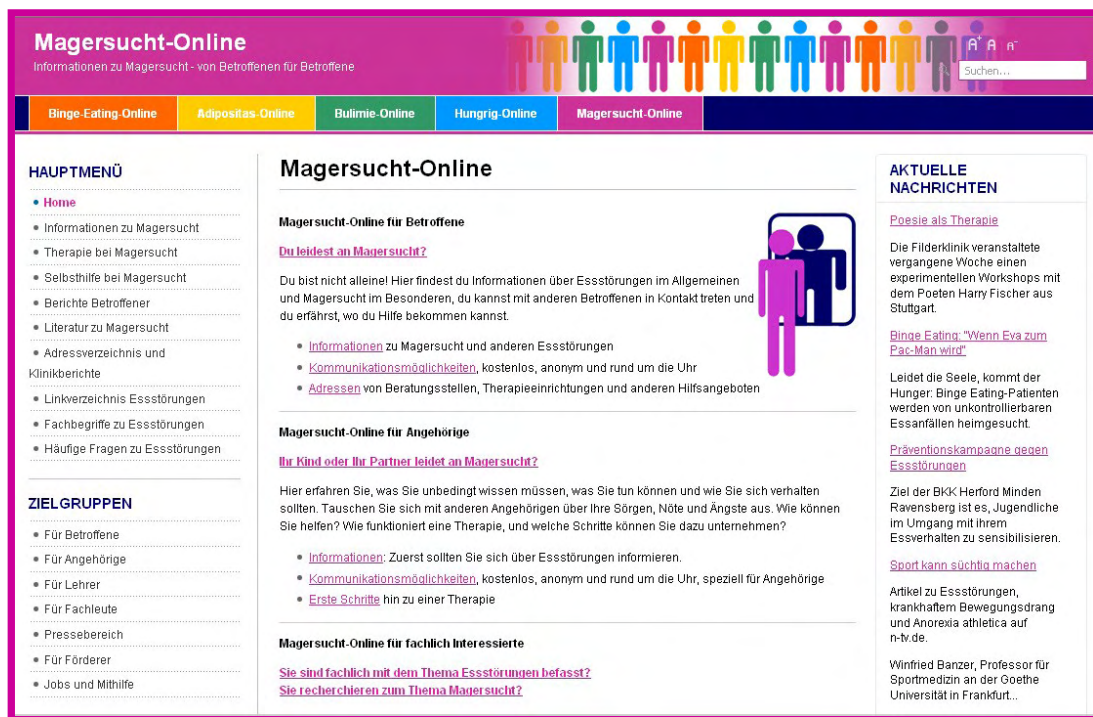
Magersucht-Online

Informationen zu Magersucht - von Betroffenen für Betroffene

A A A

Suchen...

Binge-Eating-Online | Adipositas-Online | Bulimie-Online | Hungrig-Online | Magersucht-Online

HAUPTMENÜ

• Home
• Informationen zu Magersucht
• Therapie bei Magersucht
• Selbsthilfe bei Magersucht
• Berichte Betroffener
• Literatur zu Magersucht
• Adressverzeichnis und Klinikberichte
• Linkverzeichnis Essstörungen
• Fachbegriffe zu Essstörungen
• Häufige Fragen zu Essstörungen

ZIELGRUPPEN

• Für Betroffene
• Für Angehörige
• Für Lehrer
• Für Fachleute
• Pressebereich
• Für Förderer
• Jobs und Mithilfe

Magersucht-Online

Magersucht-Online für Betroffene

Du leidest an Magersucht?

Du bist nicht alleine! Hier findest du Informationen über Essstörungen im Allgemeinen und Magersucht im Besonderen, du kannst mit anderen Betroffenen in Kontakt treten und du erfährst, wo du Hilfe bekommen kannst.

• Informationen zu Magersucht und anderen Essstörungen
• Kommunikationsmöglichkeiten, kostenlos, anonym und rund um die Uhr
• Adressen von Beratungsstellen, Therapieeinrichtungen und anderen Hilfsangeboten

Magersucht-Online für Angehörige

Ihr Kind oder Ihr Partner leidet an Magersucht?

Hier erfahren Sie, was Sie unbedingt wissen müssen, was Sie tun können und wie Sie sich verhalten sollten. Tauschen Sie sich mit anderen Angehörigen über Ihre Sorgen, Nöte und Ängste aus. Wie können Sie helfen? Wie funktioniert eine Therapie, und welche Schritte können Sie dazu unternehmen?

• Informationen: Zuerst sollten Sie sich über Essstörungen informieren.
• Kommunikationsmöglichkeiten, kostenlos, anonym und rund um die Uhr, speziell für Angehörige
• Erste Schritte hin zu einer Therapie

Magersucht-Online für fachlich Interessierte

Sie sind fachlich mit dem Thema Essstörungen befasst?
Sie recherchieren zum Thema Magersucht?

AKTUELLE NACHRICHTEN

Poesie als Therapie

Die Filderklinik veranstaltete vergangene Woche einen experimentellen Workshops mit dem Poeten Harry Fischer aus Stuttgart.

Binge Eating: "Wenn Eva zum Pac-Man wird"

Leidet die Seele, kommt der Hunger: Binge Eating-Patienten werden von unkontrollierbaren Essanfällen heimgesucht.

Präventionskampagne gegen Essstörungen

Ziel der BKK Herford Minden Ravensberg ist es, Jugendliche im Umgang mit ihrem Essverhalten zu sensibilisieren.

Sport kann süchtig machen

Artikel zu Essstörungen, krankhaftem Bewegungsdrang und Anorexia athletica auf n-tv.de.

Winfried Banzer, Professor für Sportmedizin an der Goethe Universität in Frankfurt...